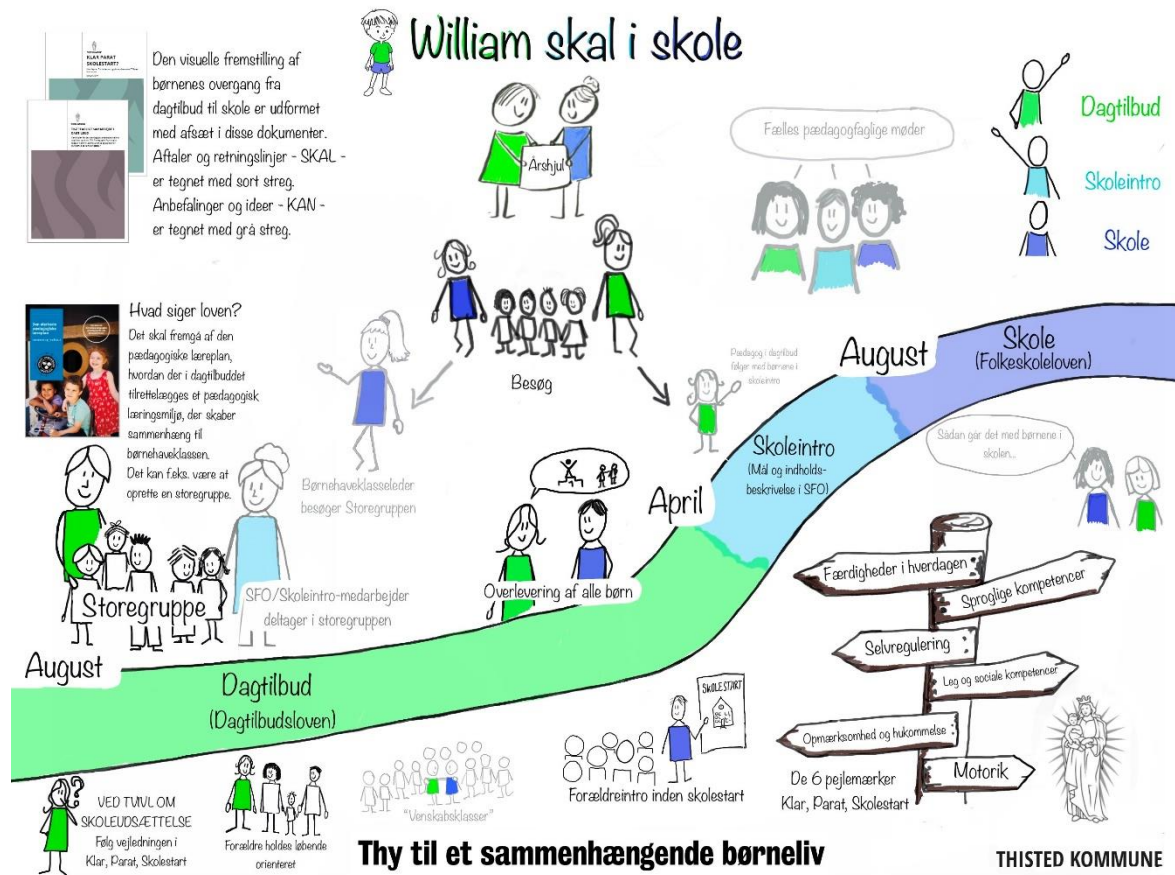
William skal i skole

KLAR PARAT SKOLESTART?

Den visuelle fremstilling af børnenes overgang fra dagtilbud til skole er udformet med afsæt i disse dokumenter. Aftaler og retningslinjer - SKAL - er tegnet med sort streg. Anbefalinger og ideer - KAN - er tegnet med grå streg.

Årshjul

Fælles pædagogfaglige møder

Dagtilbud

Skoleintro

Skole

Hvad siger loven?
Det skal fremgå af den pædagogiske læreplan, hvordan der i dagtilbuddet tilrettelægges et pædagogisk læringsmiljø, der skaber sammenhæng til børnehaveklassen. Det kan f.eks. være at oprette en storegruppe.

Besøg

Pædagog i dagtilbud følger med børnene i skoleintro

August

Skole
(Folkeskoleloven)

Børnehaveklasseleder besøger Storegruppen

Skoleintro
(Mål og indholdsbeskrivelse i SFO)

Sådan går det med børnene i skolen...

April

Storegruppe

SFO/Skoleintro-medarbejder deltager i storegruppen

Overlevering af alle børn

Færdigheder i hverdagen

Sproglige kompetencer

Selvregulering

Leg og sociale kompetencer

Opmærksomhed og hukommelse

Motorik

August

Dagtilbud
(Dagtilbudsloven)

SKOLESTART

De 6 pejlemærker
Klar, Parat, Skolestart

VED TVIVL OM SKOLEUDSÆTTELSE
Følg vejledningen i Klar, Parat, Skolestart

Forældre holdes løbende orienteret

"Venskabsklasser"

Forældreintro inden skolestart

Thy til et sammenhængende børneliv

THISTED KOMMUNE